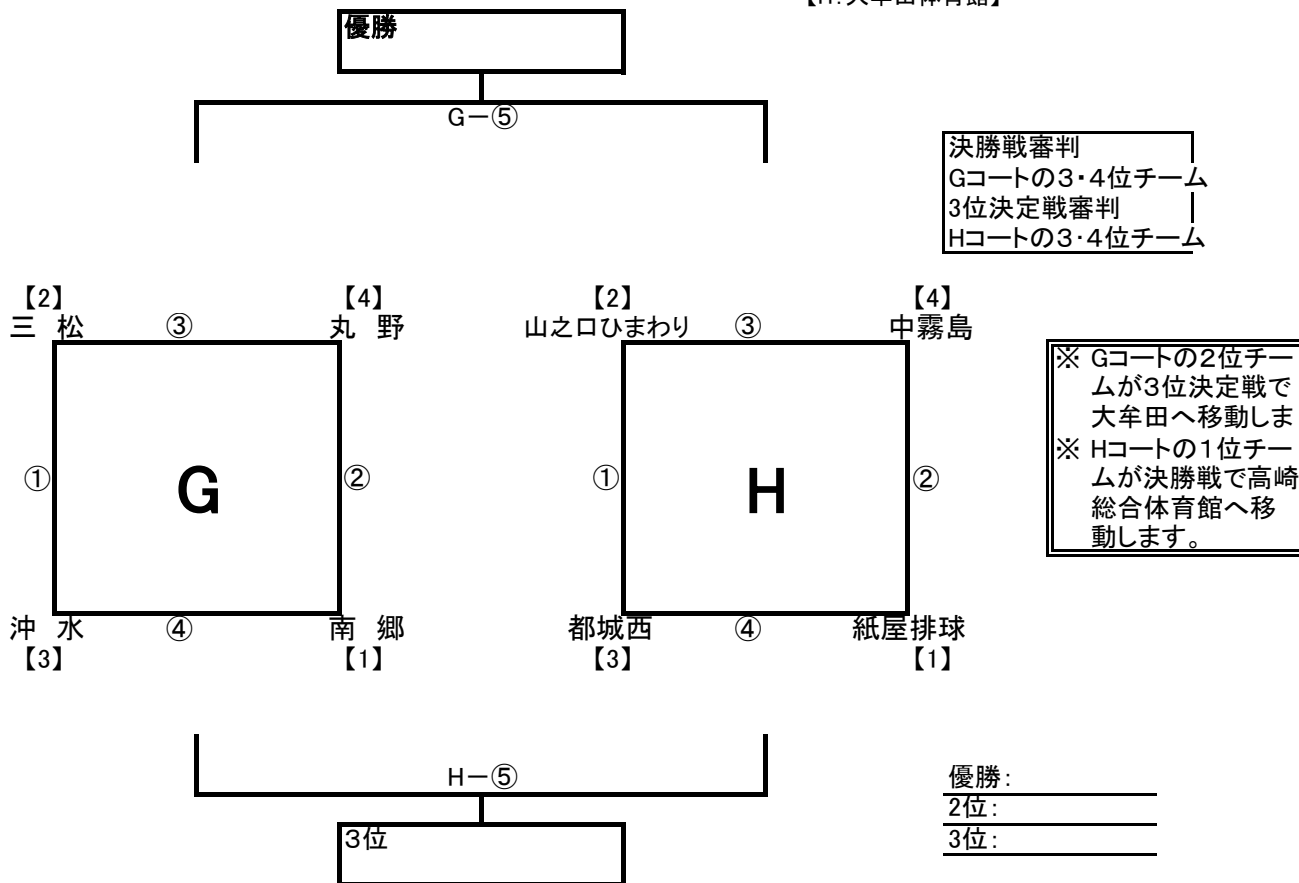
【H:大牟田体育館】

優勝

G－⑤

決勝戦審判
Gコートの3･4位チーム
3位決定戦審判
Hコートの3･4位チーム

【2】
三 松
③
【4】
丸 野
①
G
②
沖 水
④
南 郷
【3】
【1】

【2】
山之口ひまわり
③
【4】
中霧島
①
H
②
都城西
④
紙屋排球
【3】
【1】

※ Gコートの2位チームが3位決定戦で大牟田へ移動しま
※ Hコートの1位チームが決勝戦で高崎総合体育館へ移動します。

H－⑤

3位

優勝:
2位:
3位: